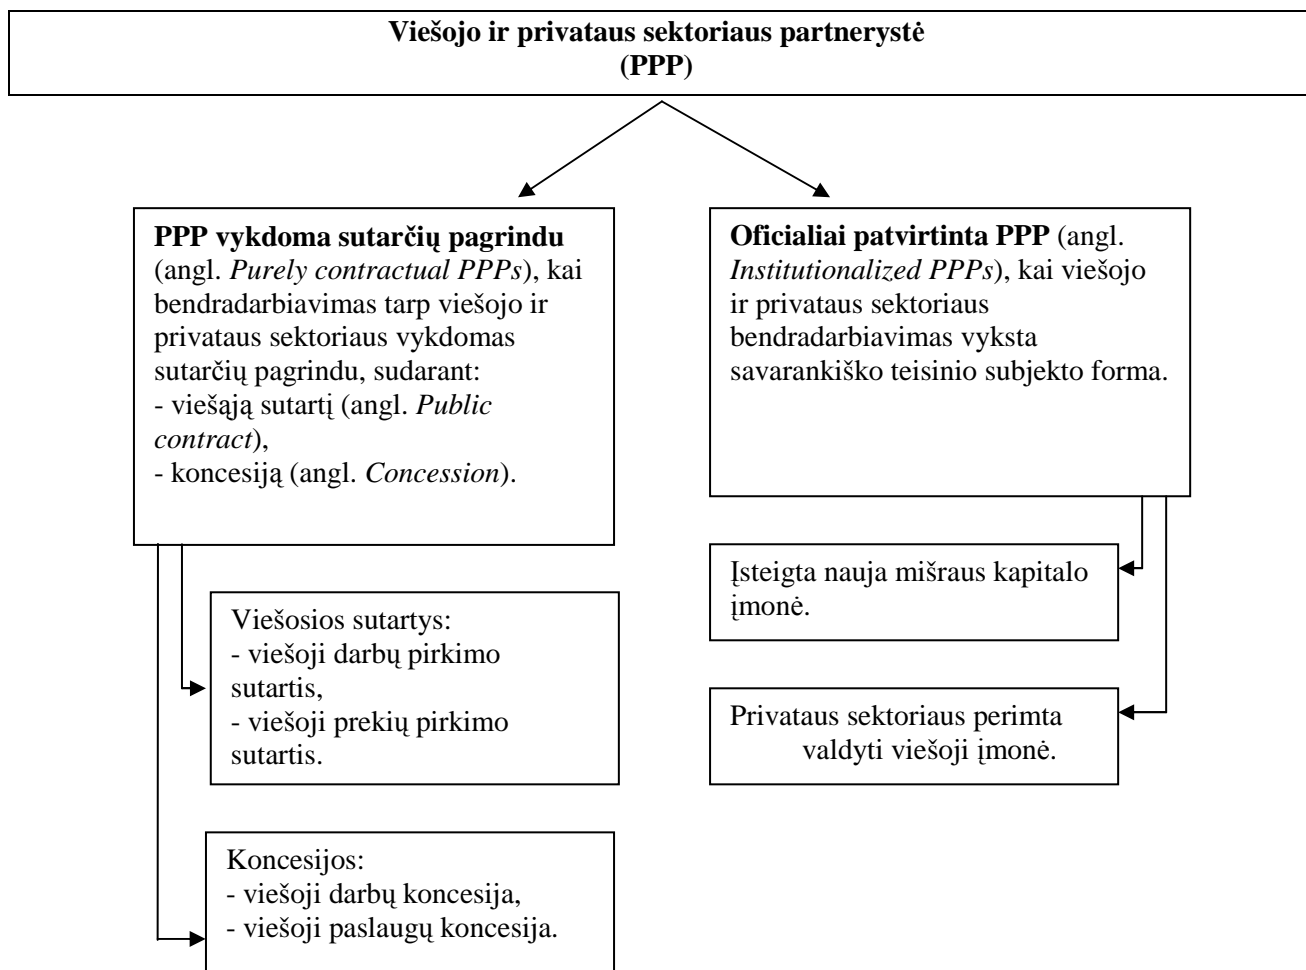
**Viešojo ir privataus sektoriaus partnerystė (PPP)**

**PPP vykdoma sutarčių pagrindu** (angl. *Purely contractual PPPs*), kai bendradarbiavimas tarp viešojo ir privataus sektoriaus vykdomas sutarčių pagrindu, sudarant:
- viešąją sutartį (angl. *Public contract*),
- koncesiją (angl. *Concession*).

Viešosios sutartys:
- viešoji darbų pirkimo sutartis,
- viešoji prekių pirkimo sutartis.

Koncesijos:
- viešoji darbų koncesija,
- viešoji paslaugų koncesija.

**Oficialiai patvirtinta PPP** (angl. *Institutionalized PPPs*), kai viešojo ir privataus sektoriaus bendradarbiavimas vyksta savarankiško teisinio subjekto forma.

Įsteigta nauja mišraus kapitalo įmonė.

Privataus sektoriaus perimta valdyti viešoji įmonė.